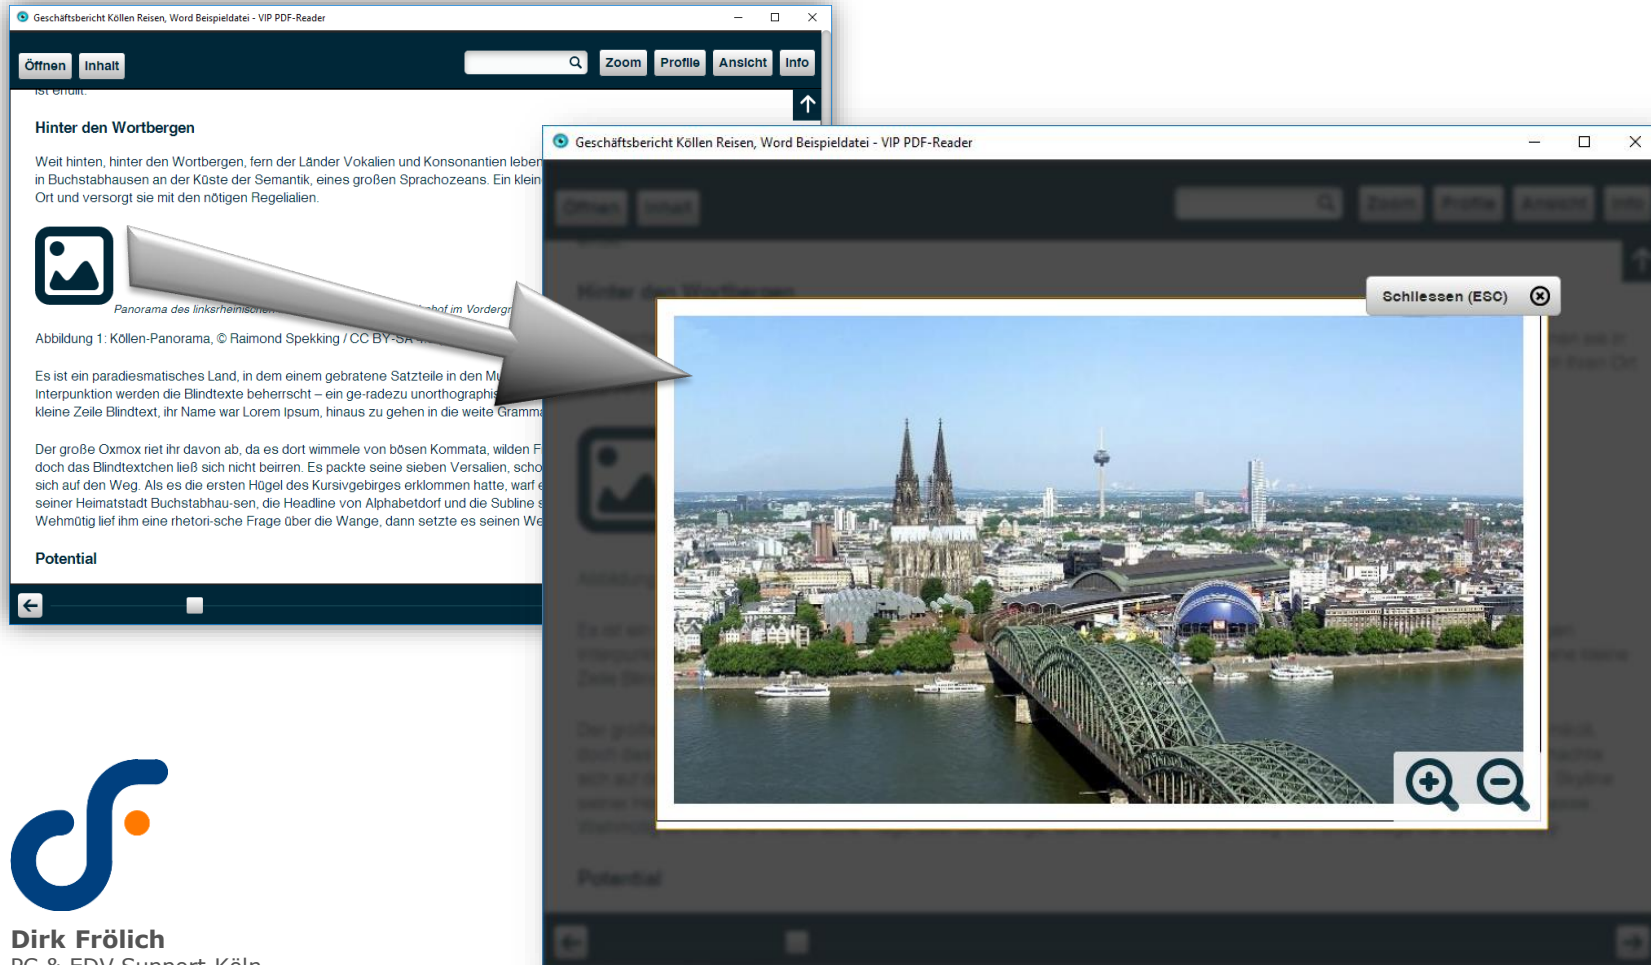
Geschäftsbericht Köllen Reisen, Word Beispieldatei - VIP PDF-Reader

Öffnen Inhalt

Zoom Profile Ansicht Info

Hinter den Wortbergen

Weit hinten, hinter den Wortbergen, fern der Länder Vokalien und Konsonantien leben in Buchstabhausen an der Küste der Semantik, eines großen Sprachozeans. Ein klein Ort und versorgt sie mit den nötigen Regelialien.

Panorama des linksrheinischen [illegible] hof im Vordergr

Abbildung 1: Köllen-Panorama, © Raimond Spekking / CC BY-SA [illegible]

Es ist ein paradiesmatisches Land, in dem einem gebratene Satzteile in den Mu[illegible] Interpunktion werden die Blindtexte beherrscht – ein ge-radezu unorthographi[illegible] kleine Zeile Blindtext, ihr Name war Lorem Ipsum, hinaus zu gehen in die weite Gramma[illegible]

Der große Oxmox riet ihr davon ab, da es dort wimmele von bösen Kommata, wilden F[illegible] doch das Blindtextchen ließ sich nicht beirren. Es packte seine sieben Versalien, scho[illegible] sich auf den Weg. Als es die ersten Hügel des Kursivgebirges erklommen hatte, warf e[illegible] seiner Heimatstadt Buchstabhau-sen, die Headline von Alphabetdorf und die Subline s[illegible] Wehmütig lief ihm eine rhetori-sche Frage über die Wange, dann setzte es seinen We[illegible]

Potential

Geschäftsbericht Köllen Reisen, Word Beispieldatei - VIP PDF-Reader

Schliessen (ESC)

Dirk Frölich
PC & EDV Support Köln